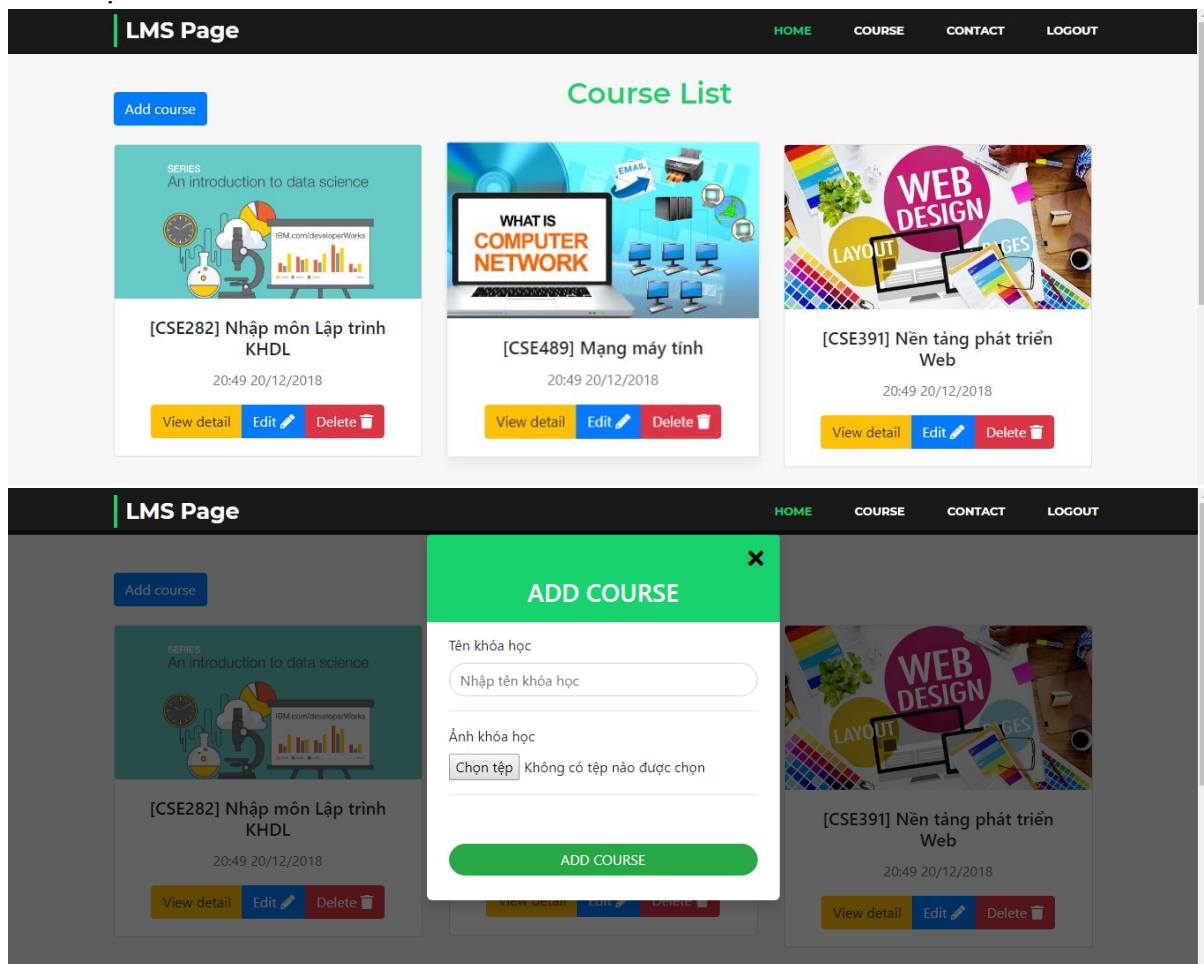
LMS Page

HOME COURSE CONTACT LOGOUT

Add course

Course List

SERIES
An introduction to data science
IBM.com/developerWorks

[CSE282] Nhập môn Lập trình KHDL

20:49 20/12/2018

View detail Edit Delete

EMAIL
WHAT IS COMPUTER NETWORK

[CSE489] Mạng máy tính

20:49 20/12/2018

View detail Edit Delete

WEB DESIGN
LAYOUT
PAGES

[CSE391] Nền tảng phát triển Web

20:49 20/12/2018

View detail Edit Delete

LMS Page

HOME COURSE CONTACT LOGOUT

Add course

SERIES
An introduction to data science
IBM.com/developerWorks

[CSE282] Nhập môn Lập trình KHDL

20:49 20/12/2018

View detail Edit Delete

ADD COURSE

Tên khóa học

Nhập tên khóa học

Ảnh khóa học

Chọn tệp Không có tệp nào được chọn

ADD COURSE

View detail Edit Delete

WEB DESIGN
LAYOUT
PAGES

[CSE391] Nền tảng phát triển Web

20:49 20/12/2018

View detail Edit Delete